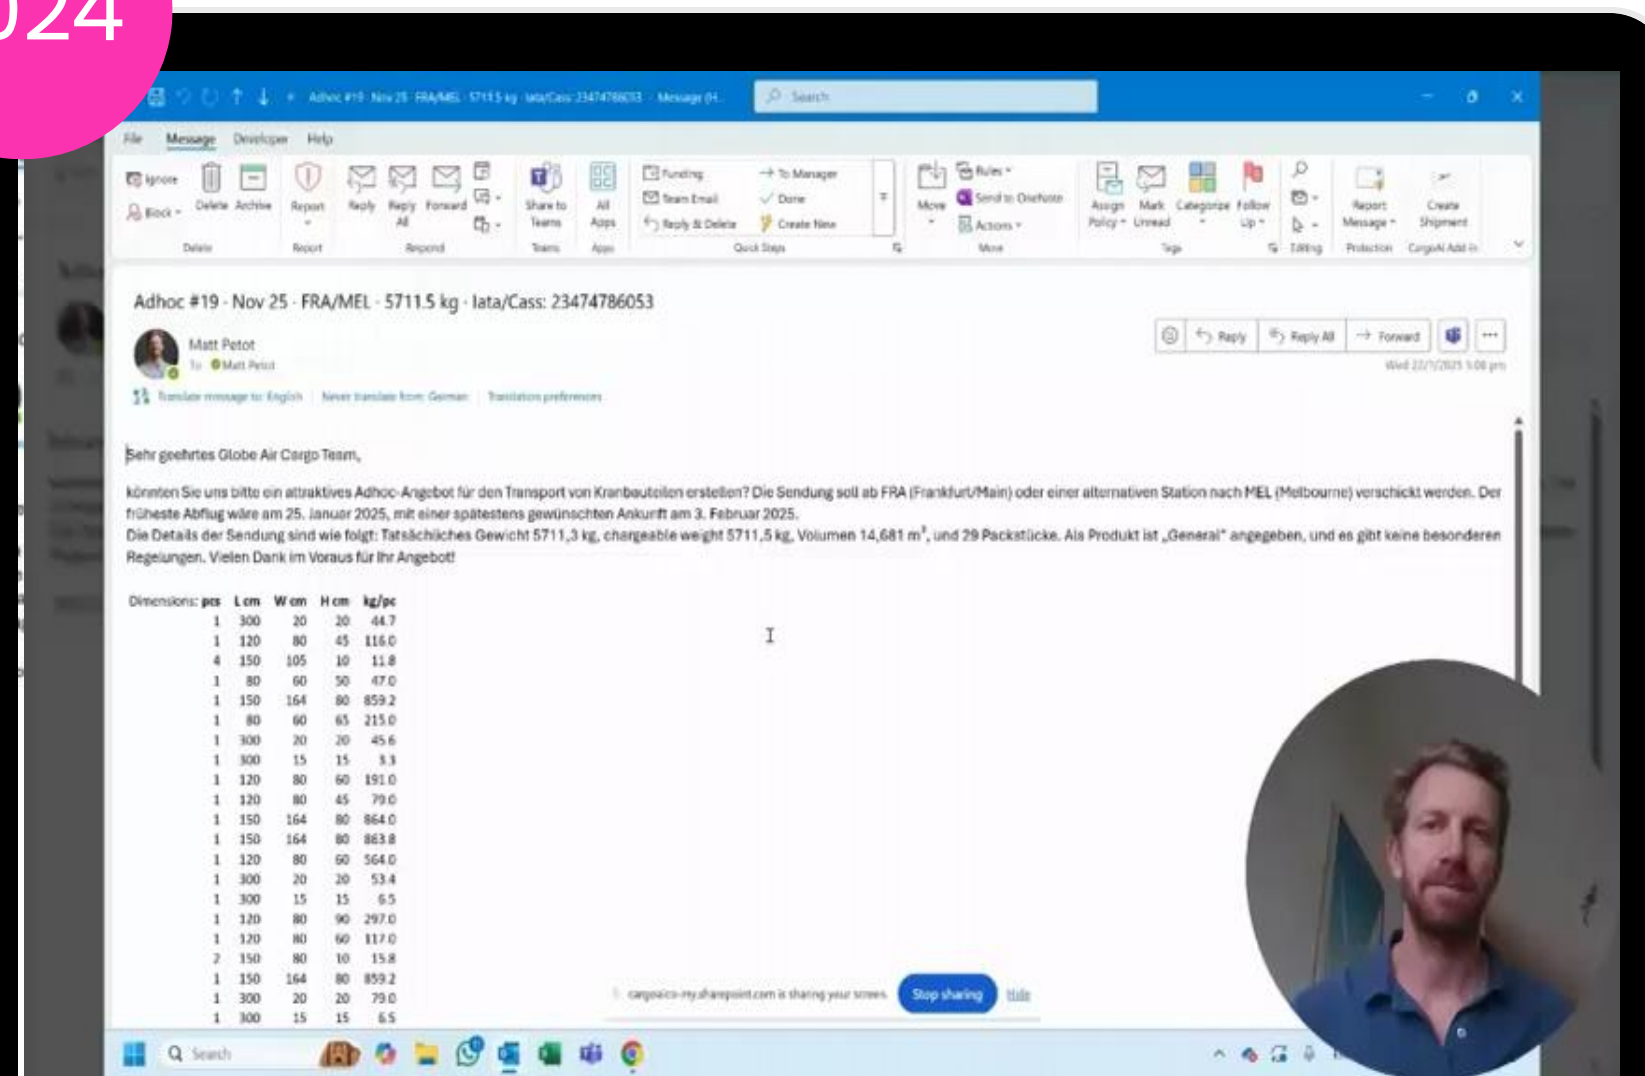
024

Adhoc #19 - Nov 25 - FRA/MEL - 5711.5 kg - Iata/Cass: 23474786053 - Message (H...

Search

File Message Developer Help

Ignore Block Delete Archive Report Reply Reply All Forward Share to Teams All Apps Funding Team Email Reply & Delete To Manager Done Create New Move Rules Send to OneNote Actions Assign Policy Mark Unread Categorize Follow Up Report Message Create Shipment

Delete Report Respond Teams Apps Quick Steps Move Tags Editing Protection CargoAI Add-in

Adhoc #19 - Nov 25 - FRA/MEL - 5711.5 kg - Iata/Cass: 23474786053

Matt Petot
To: Matt Petot

Reply Reply All Forward

Wed 22/1/2025 5:08 pm

Translate message to: English | Never translate from: German | Translation preferences

Sehr geehrtes Globe Air Cargo Team,

könnten Sie uns bitte ein attraktives Adhoc-Angebot für den Transport von Kranbauteilen erstellen? Die Sendung soll ab FRA (Frankfurt/Main) oder einer alternativen Station nach MEL (Melbourne) verschickt werden. Der früheste Abflug wäre am 25. Januar 2025, mit einer spätestens gewünschten Ankunft am 3. Februar 2025.
Die Details der Sendung sind wie folgt: Tatsächliches Gewicht 5711,3 kg, chargeable weight 5711,5 kg, Volumen 14,681 m³, und 29 Packstücke. Als Produkt ist „General" angegeben, und es gibt keine besonderen Regelungen. Vielen Dank im Voraus für Ihr Angebot!

| Dimensions: pcs | L cm | W cm | H cm | kg/pc |
|---|---|---|---|---|
| 1 | 300 | 20 | 20 | 44.7 |
| 1 | 120 | 80 | 45 | 116.0 |
| 4 | 150 | 105 | 10 | 11.8 |
| 1 | 80 | 60 | 50 | 47.0 |
| 1 | 150 | 164 | 80 | 859.2 |
| 1 | 80 | 60 | 65 | 215.0 |
| 1 | 300 | 20 | 20 | 45.6 |
| 1 | 300 | 15 | 15 | 3.3 |
| 1 | 120 | 80 | 60 | 191.0 |
| 1 | 120 | 80 | 45 | 79.0 |
| 1 | 150 | 164 | 80 | 864.0 |
| 1 | 150 | 164 | 80 | 863.8 |
| 1 | 120 | 80 | 60 | 564.0 |
| 1 | 300 | 20 | 20 | 53.4 |
| 1 | 300 | 15 | 15 | 6.5 |
| 1 | 120 | 80 | 90 | 297.0 |
| 1 | 120 | 80 | 60 | 117.0 |
| 2 | 150 | 80 | 10 | 15.8 |
| 1 | 150 | 164 | 80 | 859.2 |
| 1 | 300 | 20 | 20 | 79.0 |
| 1 | 300 | 15 | 15 | 6.5 |

cargoaico-my.sharepoint.com is sharing your screen. Stop sharing Hide

Search